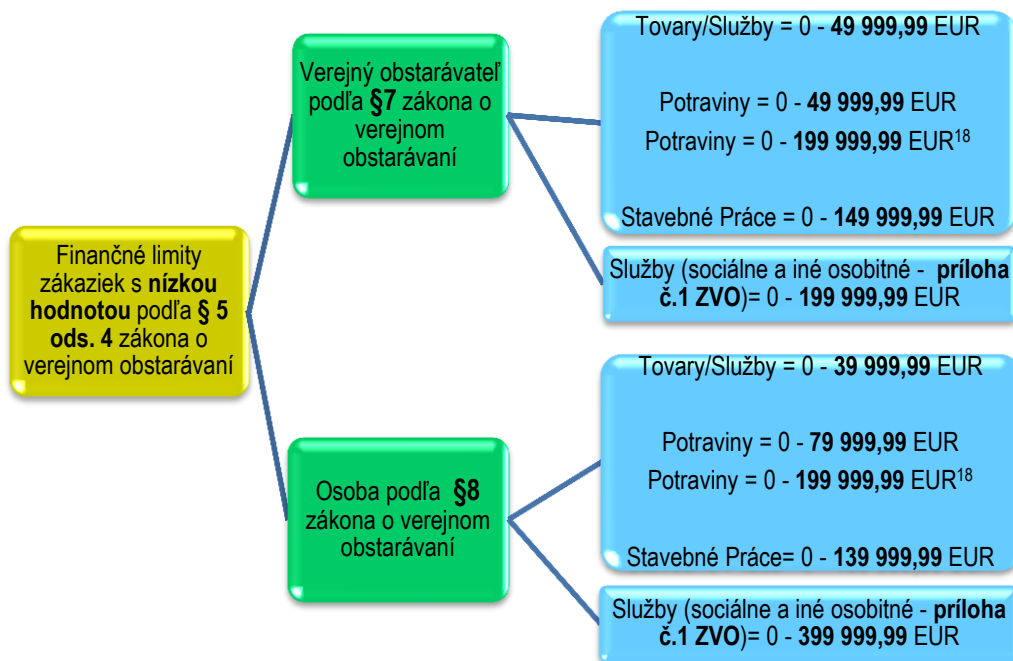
Finančné limity zákaziek s **nízkou hodnotou** podľa **§ 5 ods. 4** zákona o verejnom obstarávaní

Verejný obstarávateľ podľa **§7** zákona o verejnom obstarávaní

Tovary/Služby = 0 - **49 999,99** EUR

Potraviny = 0 - **49 999,99** EUR

Potraviny = 0 - **199 999,99** EUR$^{18}$

Stavebné Práce = 0 - **149 999,99** EUR

Služby (sociálne a iné osobitné - **príloha č.1 ZVO**)= 0 - **199 999,99** EUR

Osoba podľa **§8** zákona o verejnom obstarávaní

Tovary/Služby = 0 - **39 999,99** EUR

Potraviny = 0 - **79 999,99** EUR

Potraviny = 0 - **199 999,99** EUR$^{18}$

Stavebné Práce= 0 - **139 999,99** EUR

Služby (sociálne a iné osobitné - **príloha č.1 ZVO**)= 0 - **399 999,99** EUR